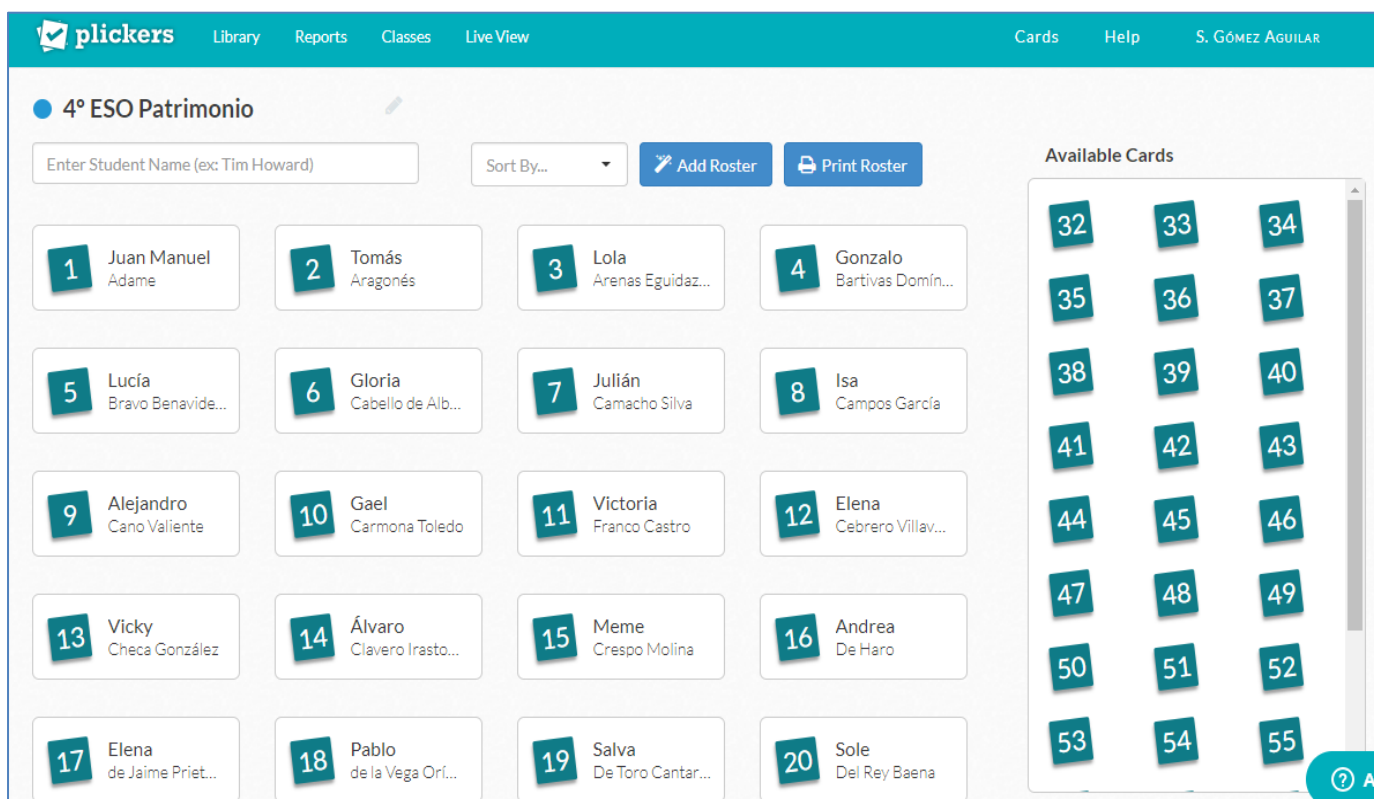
plickers Library Reports Classes Live View Cards Help S. Gómez Aguilar

4º ESO Patrimonio

Enter Student Name (ex: Tim Howard)

Sort By...

Add Roster

Print Roster

Available Cards

1 Juan Manuel Adame

2 Tomás Aragonés

3 Lola Arenas Eguidaz...

4 Gonzalo Bartivas Domín...

5 Lucía Bravo Benavide...

6 Gloria Cabello de Alb...

7 Julián Camacho Silva

8 Isa Campos García

9 Alejandro Cano Valiente

10 Gael Carmona Toledo

11 Victoria Franco Castro

12 Elena Cebrero Villav...

13 Vicky Checa González

14 Álvaro Clavero Irasto...

15 Meme Crespo Molina

16 Andrea De Haro

17 Elena de Jaime Priet...

18 Pablo de la Vega Orí...

19 Salva De Toro Cantar...

20 Sole Del Rey Baena

32 33 34
35 36 37
38 39 40
41 42 43
44 45 46
47 48 49
50 51 52
53 54 55

?